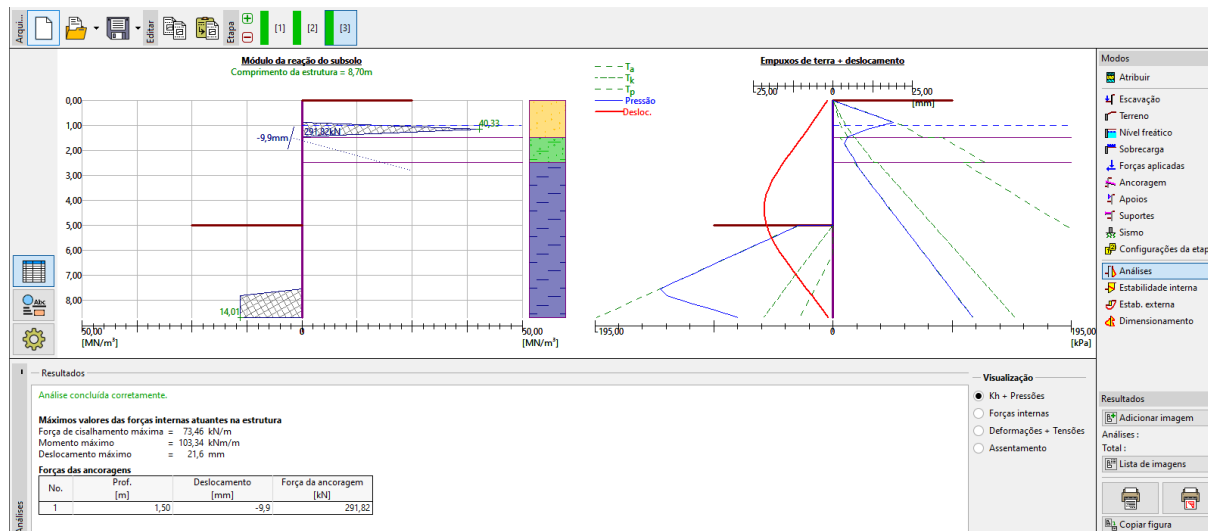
Arqui... Editar Etapa [1] [2] [3]

Módulo da reação do subsolo
Comprimento da estrutura = 8,70m

0,00
1,00
2,00
3,00
4,00
5,00
6,00
7,00
8,00

-9,9mm
291,82kN
40,33
14,01

50,00
[MN/m³]
0
50,00
[MN/m³]

$T_a$
$T_k$
$T_p$
Pressão
Desloc.

Empuxos de terra + deslocamento
25,00
0
25,00
[mm]

195,00
0
195,00
[kPa]

Modos
Atribuir
Escavação
Terreno
Nível freático
Sobrecarga
Forças aplicadas
Ancoragem
Apoios
Suportes
Sismo
Configurações da etap
Análises
Estabilidade interna
Estab. externa
Dimensionamento

Resultados
Análise concluída corretamente.

Máximos valores das forças internas atuantes na estrutura
Força de cisalhamento máxima = 73,46 kN/m
Momento máximo = 103,34 kNm/m
Deslocamento máximo = 21,6 mm

Forças das ancoragens

| No. | Prof. [m] | Deslocamento [mm] | Força da ancoragem [kN] |
|---|---|---|---|
| 1 | 1,50 | -9,9 | 291,82 |

Visualização
Kh + Pressões
Forças internas
Deformações + Tensões
Assentamento

Resultados
Adicionar imagem
Análises :
Total :
Lista de imagens
Copiar figura

Análises